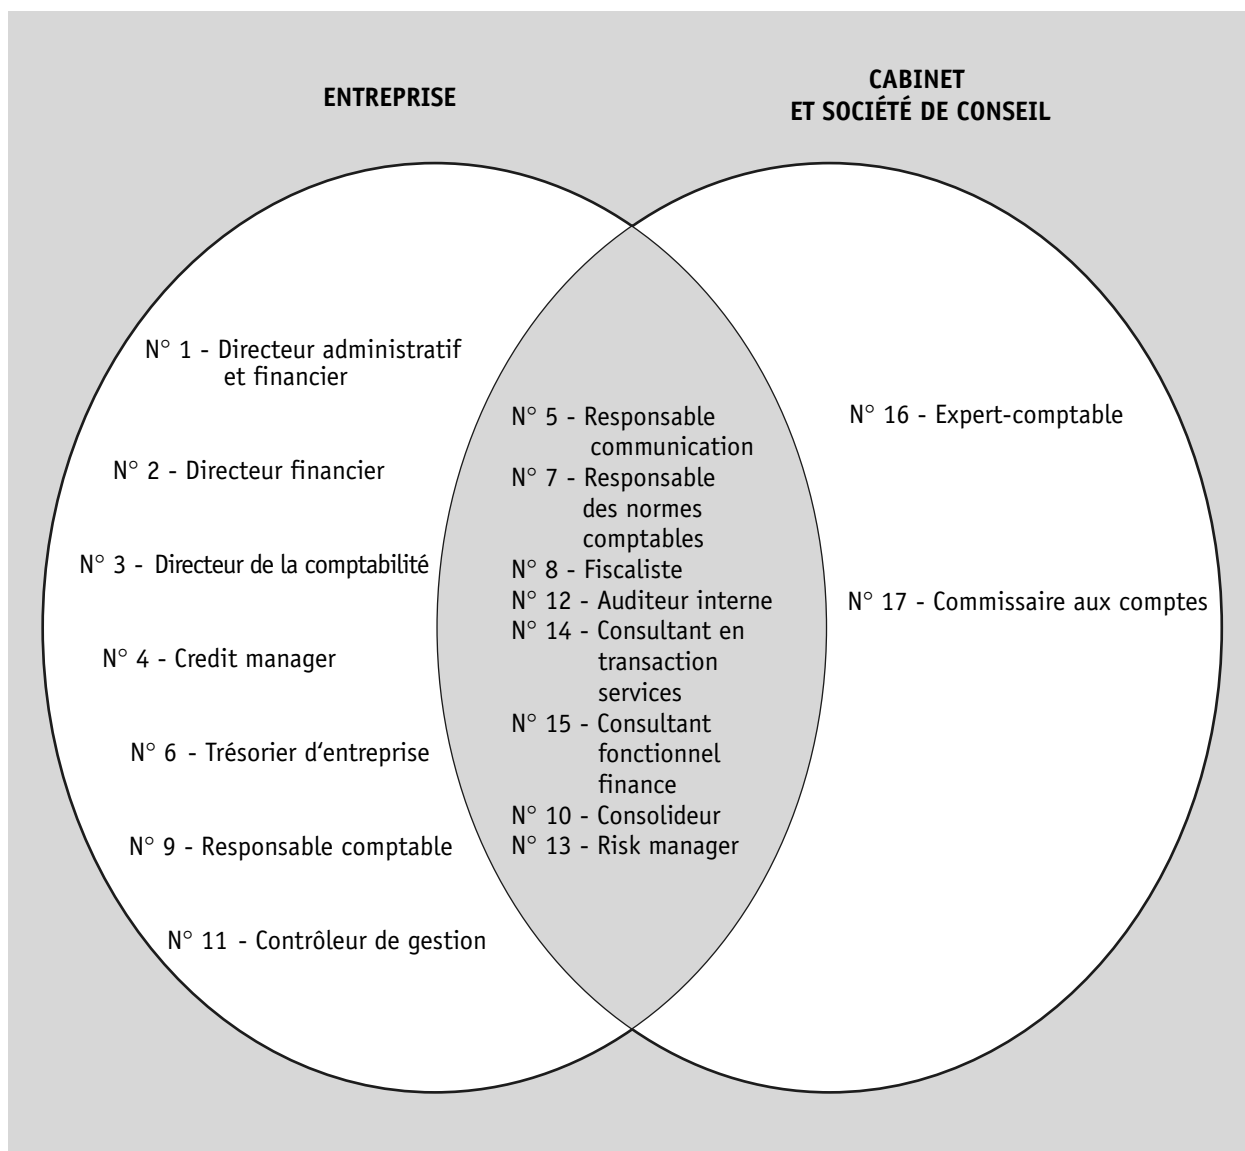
ENTREPRISE

CABINET ET SOCIÉTÉ DE CONSEIL

N° 1 - Directeur administratif et financier

N° 2 - Directeur financier

N° 3 - Directeur de la comptabilité

N° 4 - Credit manager

N° 6 - Trésorier d'entreprise

N° 9 - Responsable comptable

N° 11 - Contrôleur de gestion

N° 5 - Responsable communication
N° 7 - Responsable des normes comptables
N° 8 - Fiscaliste
N° 12 - Auditeur interne
N° 14 - Consultant en transaction services
N° 15 - Consultant fonctionnel finance
N° 10 - Consolideur
N° 13 - Risk manager

N° 16 - Expert-comptable

N° 17 - Commissaire aux comptes